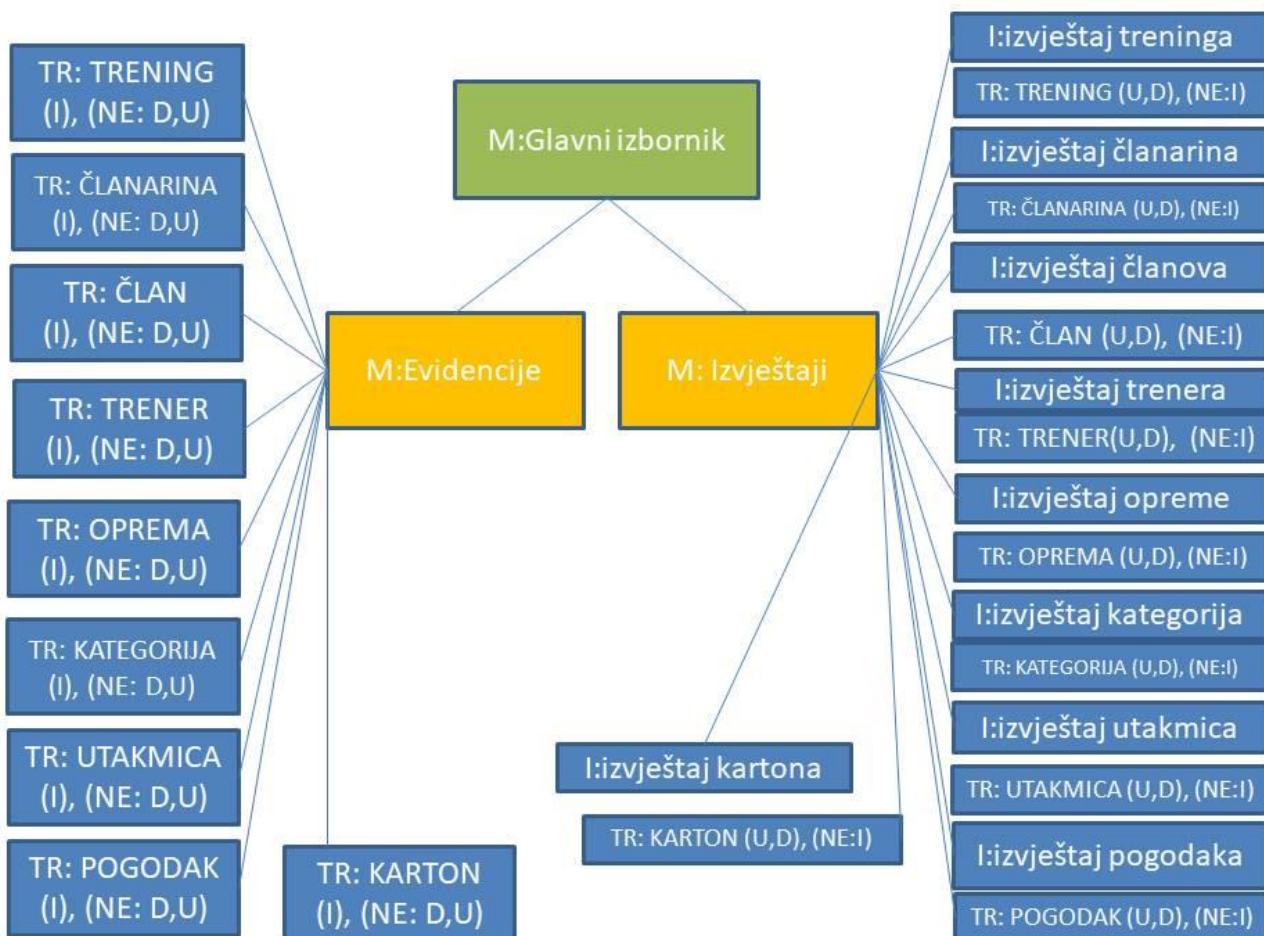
M:Glavni izbornik

M:Evidencije

M: Izvještaji

TR: TRENING (I), (NE: D,U)

TR: ČLANARINA (I), (NE: D,U)

TR: ČLAN (I), (NE: D,U)

TR: TRENER (I), (NE: D,U)

TR: OPREMA (I), (NE: D,U)

TR: KATEGORIJA (I), (NE: D,U)

TR: UTAKMICA (I), (NE: D,U)

TR: POGODAK (I), (NE: D,U)

TR: KARTON (I), (NE: D,U)

I:izvještaj treninga

TR: TRENING (U,D), (NE:I)

I:izvještaj članarina

TR: ČLANARINA (U,D), (NE:I)

I:izvještaj članova

TR: ČLAN (U,D), (NE:I)

I:izvještaj trenera

TR: TRENER(U,D), (NE:I)

I:izvještaj opreme

TR: OPREMA (U,D), (NE:I)

I:izvještaj kategorija

TR: KATEGORIJA (U,D), (NE:I)

I:izvještaj utakmica

TR: UTAKMICA (U,D), (NE:I)

I:izvještaj pogodaka

TR: POGODAK (U,D), (NE:I)

I:izvještaj kartona

TR: KARTON (U,D), (NE:I)